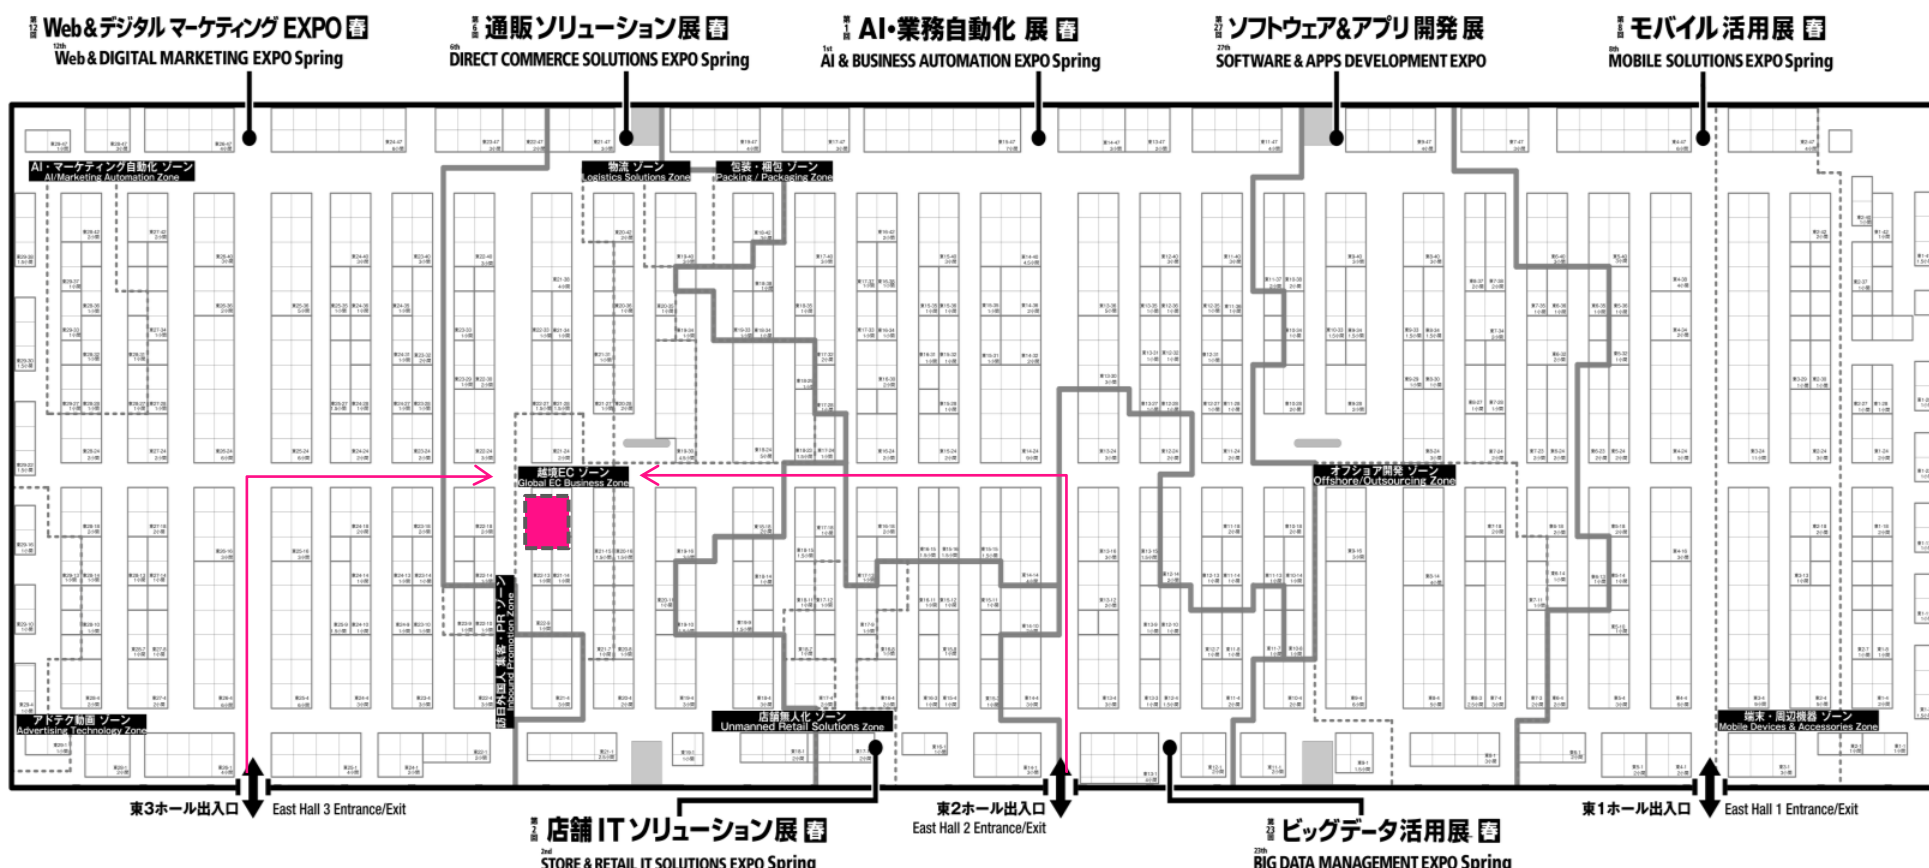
第12回 Web&デジタル マーケティング EXPO 春
12th Web & DIGITAL MARKETING EXPO Spring

第6回 通販ソリューション展 春
6th DIRECT COMMERCE SOLUTIONS EXPO Spring

第1回 AI・業務自動化 展 春
1st AI & BUSINESS AUTOMATION EXPO Spring

第27回 ソフトウェア&アプリ開発展
27th SOFTWARE & APPS DEVELOPMENT EXPO

第8回 モバイル活用展 春
8th MOBILE SOLUTIONS EXPO Spring

AI・マーケティング自動化 ゾーン
AI/Marketing Automation Zone

物流 ゾーン
Logistics Solutions Zone

包装・梱包 ゾーン
Packing / Packaging Zone

越境EC ゾーン
Global EC Business Zone

オフショア開発 ゾーン
Offshore/Outsourcing Zone

訪日外国人 集客・PR ゾーン
Inbound Promotion Zone

アドテク動画 ゾーン
Advertising Technology Zone

店舗無人化 ゾーン
Unmanned Retail Solutions Zone

端末・周辺機器 ゾーン
Mobile Devices & Accessories Zone

東3ホール出入口 East Hall 3 Entrance/Exit

東2ホール出入口
East Hall 2 Entrance/Exit

東1ホール出入口 East Hall 1 Entrance/Exit

第2回 店舗 IT ソリューション展 春
2nd STORE & RETAIL IT SOLUTIONS EXPO Spring

第3回 ビッグデータ活用展 春
3rd BIG DATA MANAGEMENT EXPO Spring